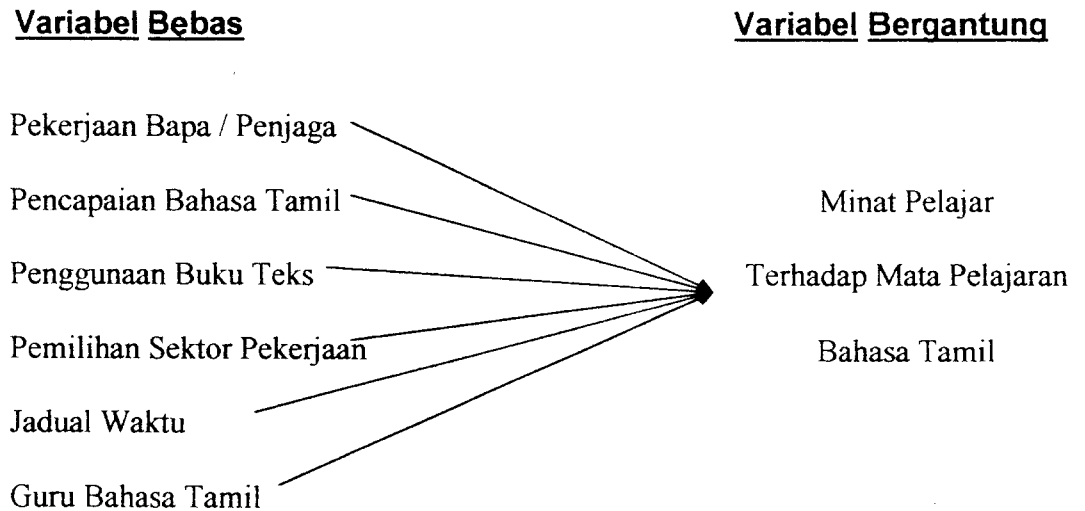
Variabel Bebas

Variabel Bergantung

Pekerjaan Bapa / Penjaga

Pencapaian Bahasa Tamil

Penggunaan Buku Teks

Pemilihan Sektor Pekerjaan

Jadual Waktu

Guru Bahasa Tamil

Minat Pelajar Terhadap Mata Pelajaran Bahasa Tamil